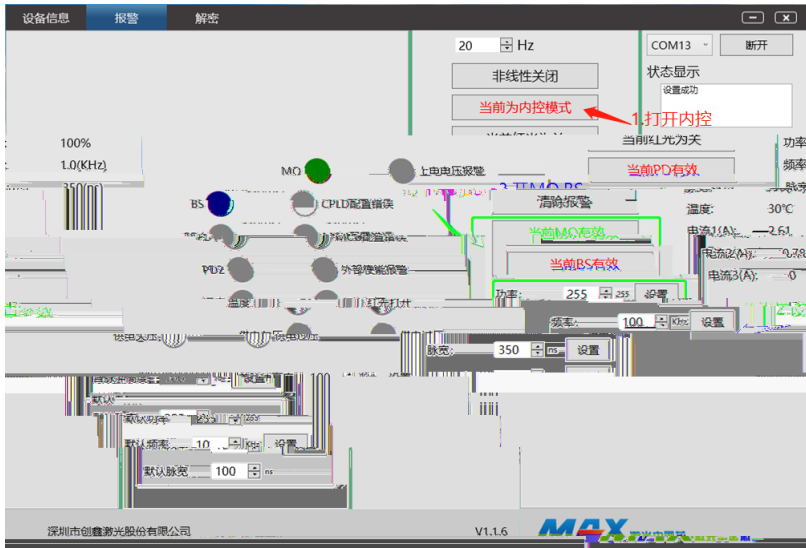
设备信息 报警 解密

20 Hz

COM13 断开

非线性关闭

状态显示

设置成功

当前为内控模式

1.打开内控

当前红光为关

功率

100%

1.0(KHz)

频率

350

MO

上电电压报警

当前PD有效

BS

CPLD配置错误

清除报警

温度: 30℃

当前MO有效

电流1(A): 2.61

电流2(A): 0.78

PD2

外部硬件报警

当前BS有效

电流3(A): 0

功率: 255 255 设置

频率: 100 KHz 设置

脉宽: 350 ns 设置

默认

默认功率 255

默认频率 10 设置

默认脉宽 100 ns

深圳市创鑫激光股份有限公司

V1.1.6

MAX